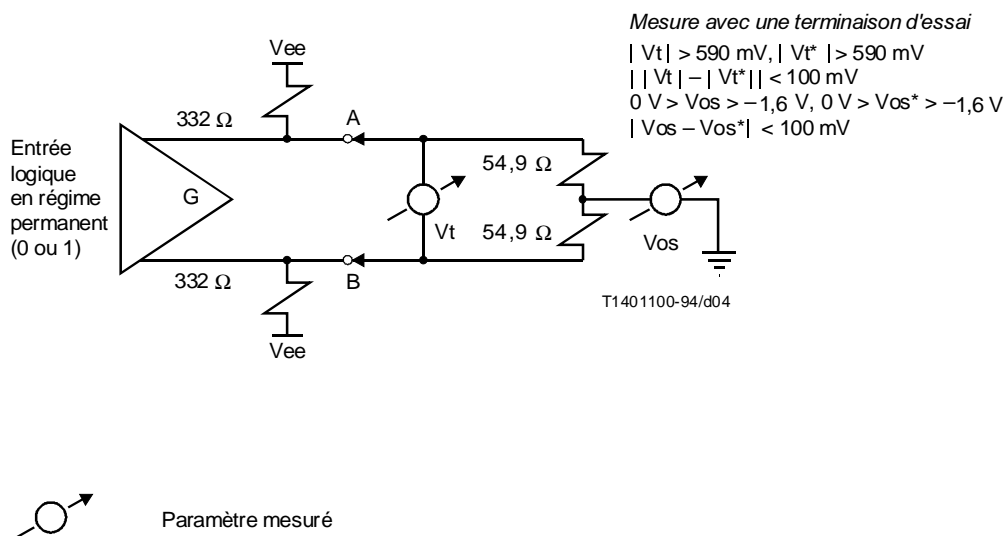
Mesure avec une terminaison d'essai
| Vt | > 590 mV, | Vt* | > 590 mV
| | Vt | – | Vt* | | < 100 mV
0 V > Vos > –1,6 V, 0 V > Vos* > –1,6 V
| Vos – Vos* | < 100 mV

Vee

332 Ω

A

Entrée logique en régime permanent (0 ou 1)

G

54,9 Ω

Vt

54,9 Ω

Vos

332 Ω

B

Vee

T1401100-94/d04

Paramètre mesuré